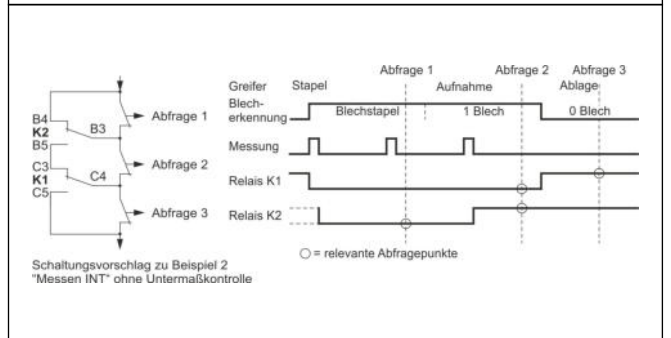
B4
K2
B5
B3
Abfrage 1
C3
K1
C5
C4
Abfrage 2
Abfrage 3

Greifer
Stapel
Abfrage 1
Aufnahme
Abfrage 2
Abfrage 3
Ablage
Blecherkennung
Blechstapel
1 Blech
0 Blech
Messung
Relais K1
Relais K2

○ = relevante Abfragepunkte

Schaltungsvorschlag zu Beispiel 2
"Messen INT" ohne Untermaßkontrolle